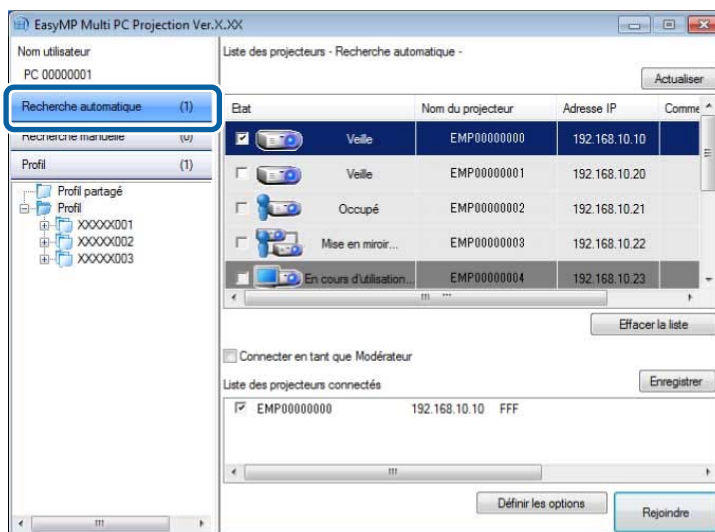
EasyMP Multi PC Projection Ver.X.XX

Nom utilisateur
PC 00000001

Recherche automatique (1)
Recherche manuelle (0)
Profil (1)

Profil partagé
Profil
XXXXX001
XXXXX002
XXXXX003

Liste des projecteurs - Recherche automatique -

Actualiser

| Etat | Nom du projecteur | Adresse IP | Comme |
|---|---|---|---|
| Veille | EMP00000000 | 192.168.10.10 | |
| Veille | EMP00000001 | 192.168.10.20 | |
| Occupé | EMP00000002 | 192.168.10.21 | |
| Mise en miroir... | EMP00000003 | 192.168.10.22 | |
| En cours d'utilisation... | EMP00000004 | 192.168.10.23 | |

Effacer la liste

Connecter en tant que Modérateur

Liste des projecteurs connectés

Enregistrer

EMP00000000 192.168.10.10 FFF

Définir les options

Rejoindre